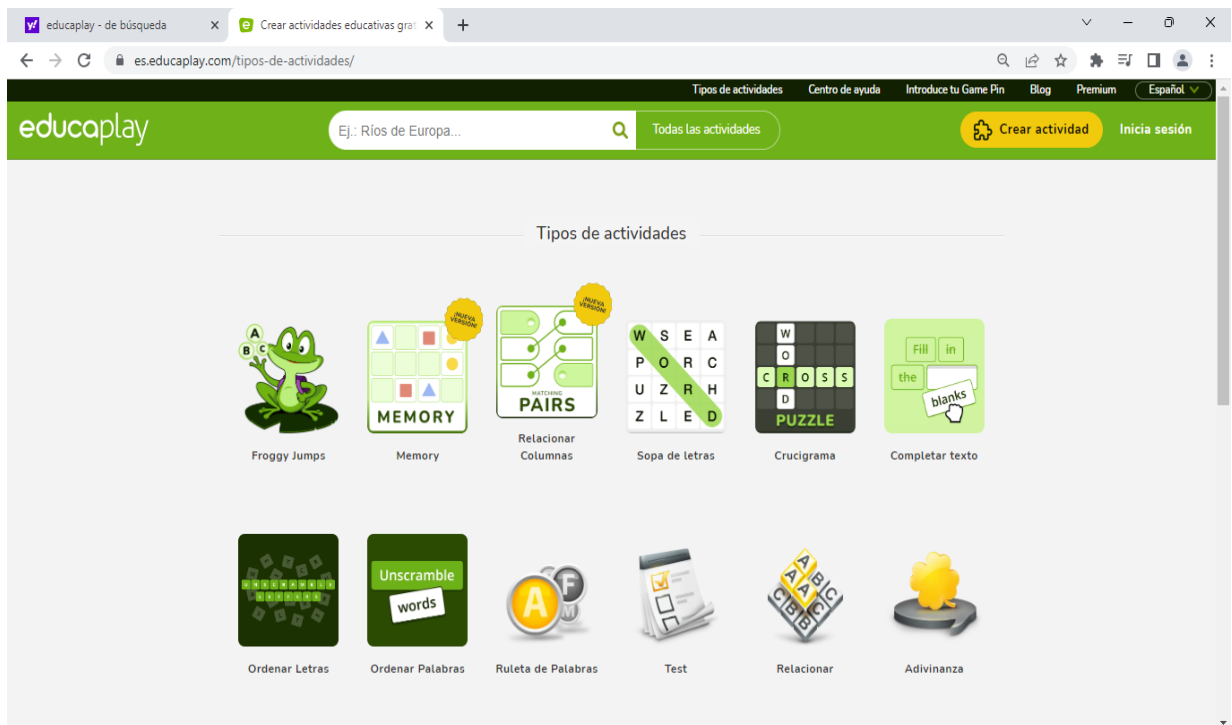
educaplay - de búsqueda
Crear actividades educativas grat
es.educaplay.com/tipos-de-actividades/

Tipos de actividades   Centro de ayuda   Introduce tu Game Pin   Blog   Premium   Español

educaplay

Ej.: Ríos de Europa...   Todas las actividades

Crear actividad   Inicia sesión

Tipos de actividades

A B C

Froggy Jumps

¡NUEVA VERSIÓN!
MEMORY
Memory

¡NUEVA VERSIÓN!
MATCHING
PAIRS
Relacionar Columnas

| W | S | E | A |
|---|---|---|---|
| P | O | R | C |
| U | Z | R | H |
| Z | L | E | D |

Sopa de letras

W O C R O S S D
PUZZLE
Crucigrama

Fill in the blanks
Completar texto

Ordenar Letras

Unscramble words
Ordenar Palabras

A F M
Ruleta de Palabras

Test

A B C A A C B B
Relacionar

Adivinanza